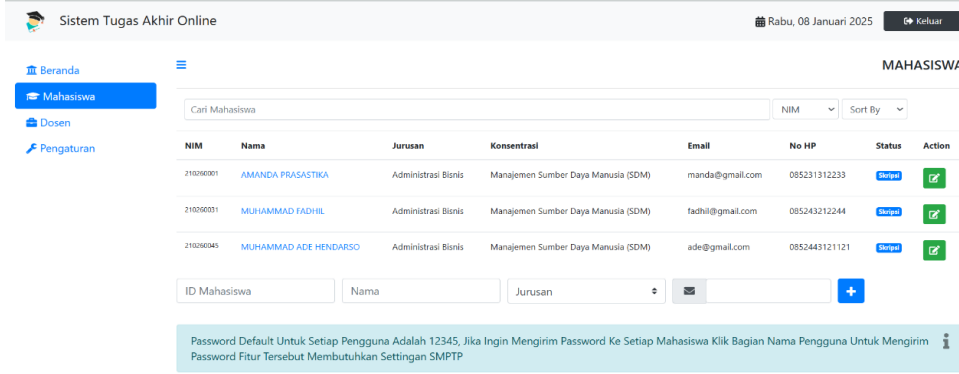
Sistem Tugas Akhir Online

Rabu, 08 Januari 2025

Keluar

Beranda

Mahasiswa

Dosen

Pengaturan

MAHASISWA

Cari Mahasiswa

NIM

Sort By

| NIM | Nama | Jurusan | Konsentrasi | Email | No HP | Status | Action |
|---|---|---|---|---|---|---|---|
| 210260001 | AMANDA PRASASTIKA | Administrasi Bisnis | Manajemen Sumber Daya Manusia (SDM) | manda@gmail.com | 085231312233 | Skripsi | |
| 210260031 | MUHAMMAD FADHIL | Administrasi Bisnis | Manajemen Sumber Daya Manusia (SDM) | fadhil@gmail.com | 085243212244 | Skripsi | |
| 210260045 | MUHAMMAD ADE HENDARSO | Administrasi Bisnis | Manajemen Sumber Daya Manusia (SDM) | ade@gmail.com | 0852443121121 | Skripsi | |

ID Mahasiswa

Nama

Jurusan

+

Password Default Untuk Setiap Pengguna Adalah 12345, Jika Ingin Mengirim Password Ke Setiap Mahasiswa Klik Bagian Nama Pengguna Untuk Mengirim Password Fitur Tersebut Membutuhkan Settingan SMPTP